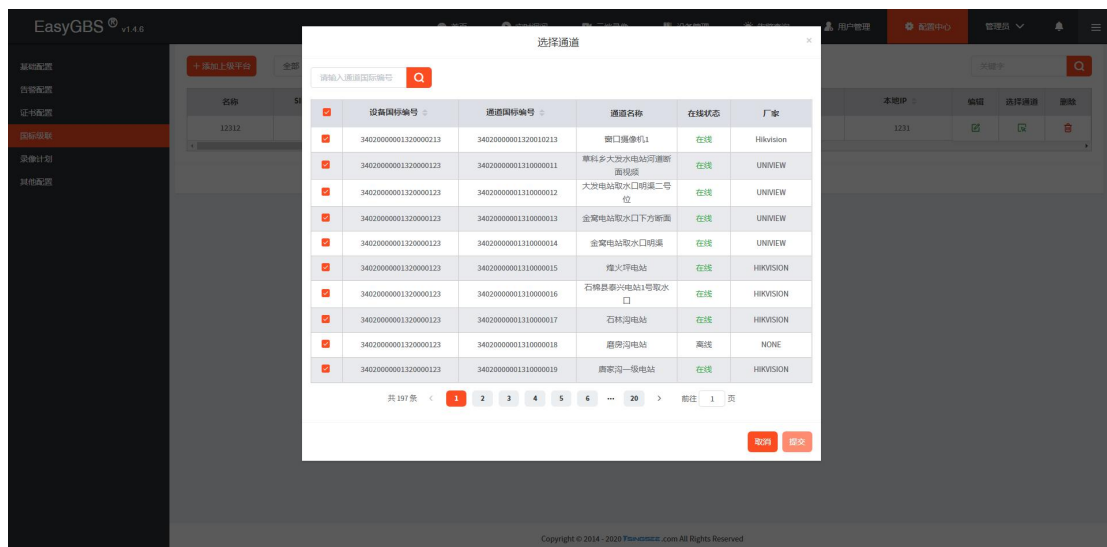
EasyGBS ® v1.4.6

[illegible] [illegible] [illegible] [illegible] 用户管理 配置中心 管理员

基础配置
告警配置
证书配置
国标级联
录像计划
其他配置

+ 添加上级平台 全部

名称
12312

本地IP
1231
编辑 选择通道 删除

关键字

选择通道

请输入通道国际编号

| | 设备国标编号 | 通道国标编号 | 通道名称 | 在线状态 | 厂家 |
|---|---|---|---|---|---|
| ☑ | 34020000001320000213 | 34020000001320010213 | 窗口摄像机1 | 在线 | Hikvision |
| ☑ | 34020000001320000123 | 34020000001310000011 | 草科乡大发水电站河道断面视频 | 在线 | UNIVIEW |
| ☑ | 34020000001320000123 | 34020000001310000012 | 大发电站取水口明渠二号位 | 在线 | UNIVIEW |
| ☑ | 34020000001320000123 | 34020000001310000013 | 金窝电站取水口下方断面 | 在线 | UNIVIEW |
| ☑ | 34020000001320000123 | 34020000001310000014 | 金窝电站取水口明渠 | 在线 | UNIVIEW |
| ☑ | 34020000001320000123 | 34020000001310000015 | 煌火坪电站 | 在线 | HIKVISION |
| ☑ | 34020000001320000123 | 34020000001310000016 | 石棉县泰兴电站1号取水口 | 在线 | HIKVISION |
| ☑ | 34020000001320000123 | 34020000001310000017 | 石林沟电站 | 在线 | HIKVISION |
| ☑ | 34020000001320000123 | 34020000001310000018 | 磨房沟电站 | 离线 | NONE |
| ☑ | 34020000001320000123 | 34020000001310000019 | 唐家沟一级电站 | 在线 | HIKVISION |

共 197 条 < 1 2 3 4 5 6 ··· 20 > 前往 1 页

取消 提交

Copyright © 2014 - 2020 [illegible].com All Rights Reserved